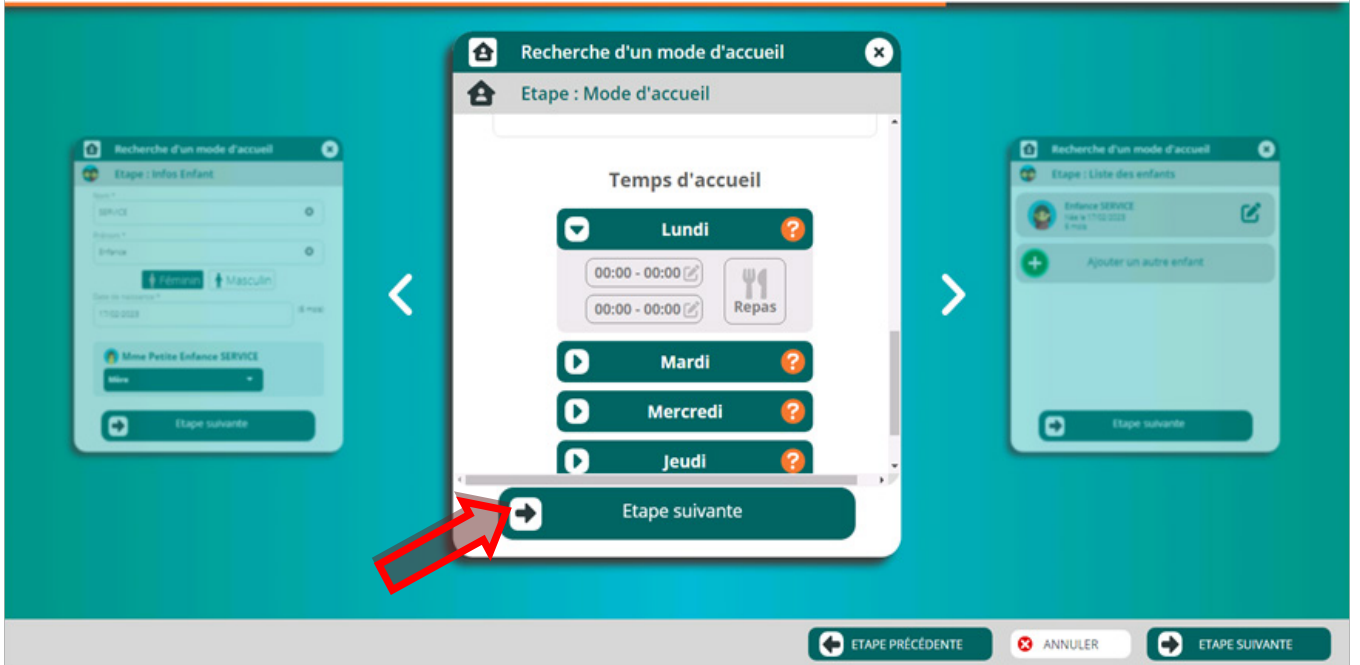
Recherche d'un mode d'accueil

Etape : Infos Enfant

Nom *

SERVICE

Prénom *

Enfance

Féminin

Masculin

Date de naissance *

17/02/2023

8 mois

Mme Petite Enfance SERVICE

Mère

Etape suivante

Recherche d'un mode d'accueil

Etape : Mode d'accueil

Temps d'accueil

Lundi

00:00 - 00:00

00:00 - 00:00

Repas

Mardi

Mercredi

Jeudi

Etape suivante

Recherche d'un mode d'accueil

Etape : Liste des enfants

Enfance SERVICE

Née le 17/02/2023

8 mois

Ajouter un autre enfant

Etape suivante

ETAPE PRÉCÉDENTE

ANNULER

ETAPE SUIVANTE